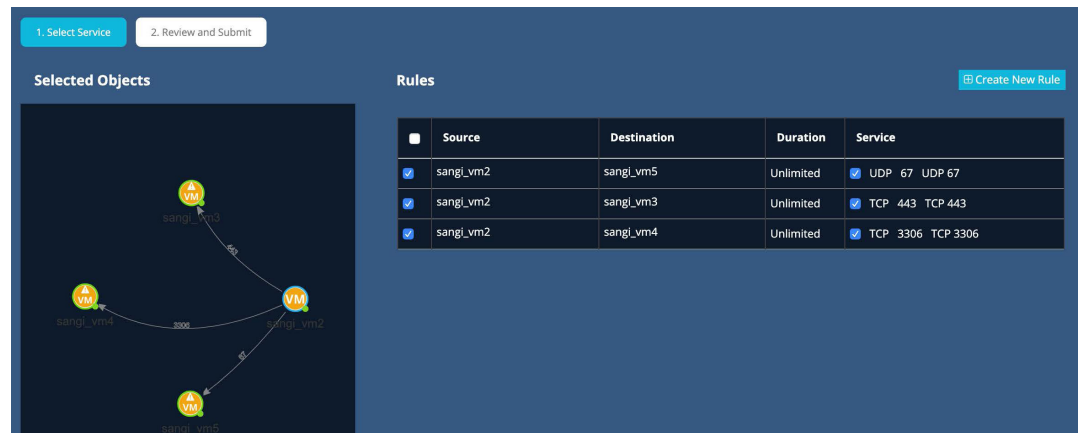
1. Select Service

2. Review and Submit

Selected Objects

VM
sangi_vm3

443

VM
sangi_vm4

3306

VM
sangi_vm2

67

VM
sangi_vm5

Rules

⊞ Create New Rule

| | Source | Destination | Duration | Service |
|---|---|---|---|---|
| ☑ | sangi_vm2 | sangi_vm5 | Unlimited | ☑ UDP 67 UDP 67 |
| ☑ | sangi_vm2 | sangi_vm3 | Unlimited | ☑ TCP 443 TCP 443 |
| ☑ | sangi_vm2 | sangi_vm4 | Unlimited | ☑ TCP 3306 TCP 3306 |